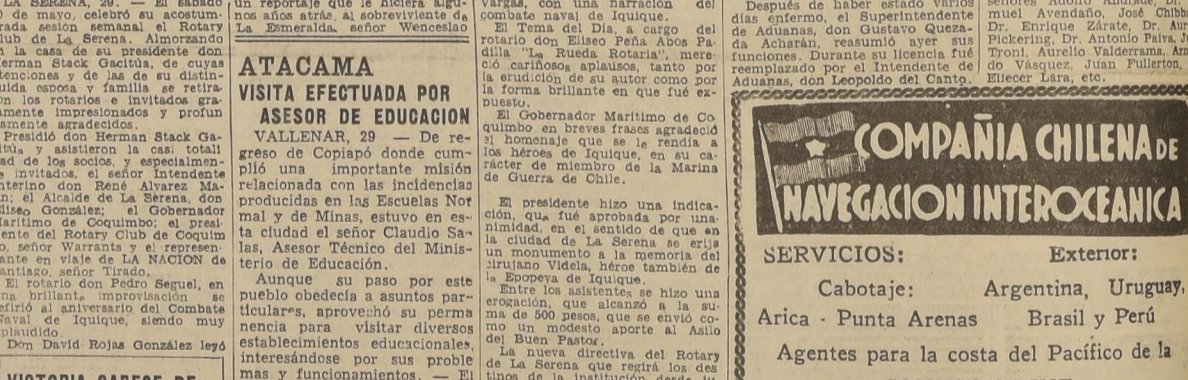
LA SERENA, 29. — El sábado de mayo, celebró su acostumbrada sesión semanal el Rotary Club de La Serena. Almorzando en la casa de su presidente don Herman Stack Gacitúa, de cuyas atenciones y de las de su distinguida esposa y familia se retiraron los rotarios e invitados gratamente impresionados y profundamente agradecidos.
Presidió don Herman Stack Gacitúa, y asistieron la casi totalidad de los socios, y especialmente invitados, el señor Intendente interino don René Alvarez Mallo; el Alcalde de La Serena, don Aliseo González; el Gobernador Marítimo de Coquimbo; el presidente del Rotary Club de Coquimbo, señor Warranty y el representante en viaje de LA NACION de Santiago, señor Tirado.
El rotario don Pedro Seguel, en una brillante improvisación se refirió al aniversario del Combate Naval de Iquique, siendo muy aplaudido.
Don David Rojas González leyó

VICTORIA CARECE DE

un reportaje que le hiciera algunos años atrás, al sobreviviente de La Esmeralda, señor Wenceslao

ATACAMA
VISITA EFECTUADA POR ASESOR DE EDUCACION

VALLENAR, 29 — De regreso de Copiapó donde cumplió una importante misión relacionada con las incidencias producidas en las Escuelas Normal y de Minas, estuvo en esta ciudad el señor Claudio Salas, Asesor Técnico del Ministerio de Educación.
Aunque su paso por este pueblo obedecía a asuntos particulares, aprovechó su permanencia para visitar diversos establecimientos educacionales, interesándose por sus problemas y funcionamientos. — El

Vargas, con una narración del combate naval de Iquique.
El Tema del Día, a cargo del rotario don Eliseo Peña Abos Padilla "La Rueda Rotaria", mereció cariñosos aplausos, tanto por la erudición de su autor como por la forma brillante en que fué expuesto.
El Gobernador Marítimo de Coquimbo en breves frases agradeció el homenaje que se le rendía a los héroes de Iquique, en su carácter de miembro de la Marina de Guerra de Chile.
El presidente hizo una indicación, que fué aprobada por unanimidad, en el sentido de que en la ciudad de La Serena se erija un monumento a la memoria del cirujano Videla, héroe también de la Epopeya de Iquique.
Entre los asistentes se hizo una erogación, que alcanzó a la suma de 500 pesos, que se envió como un modesto aporte al Asilo del Buen Pastor.
La nueva directiva del Rotary de La Serena que regirá los destinos de la institución desde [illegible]

Después de haber estado varios días enfermo, el Superintendente de Aduanas, don Gustavo Quezada Acharán, reasumió ayer sus funciones. Durante su licencia fué reemplazado por el Intendente de Aduanas, don Leopoldo del Canto.

señores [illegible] muel Avendaño, José Chibb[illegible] Dr. Enrique Zárate, Dr. Aur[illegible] Pickering, Dr. Antonio Paiva, J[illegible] Troni, Aurelio Valderrama, Arn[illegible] do Vásquez, Juan Fullerton, Eliecer Lara, etc.

COMPAÑIA CHILENA DE NAVEGACION INTEROCEANICA

SERVICIOS:
Cabotaje: Arica - Punta Arenas
Exterior: Argentina, Uruguay, Brasil y Perú

Agentes para la costa del Pacífico de la